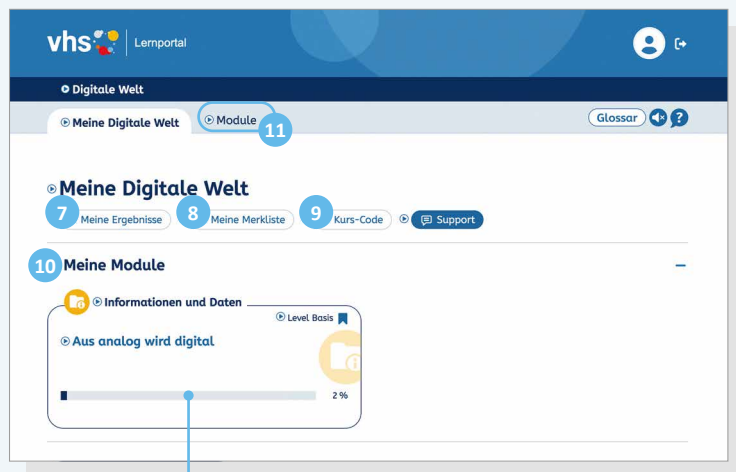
vhs | Lernportal

Digitale Welt

Meine Digitale Welt
Module
11
Glossar

Meine Digitale Welt
7 Meine Ergebnisse
8 Meine Merkliste
9 Kurs-Code
Support

10 Meine Module
–

Informationen und Daten
Level Basis
Aus analog wird digital
2 %